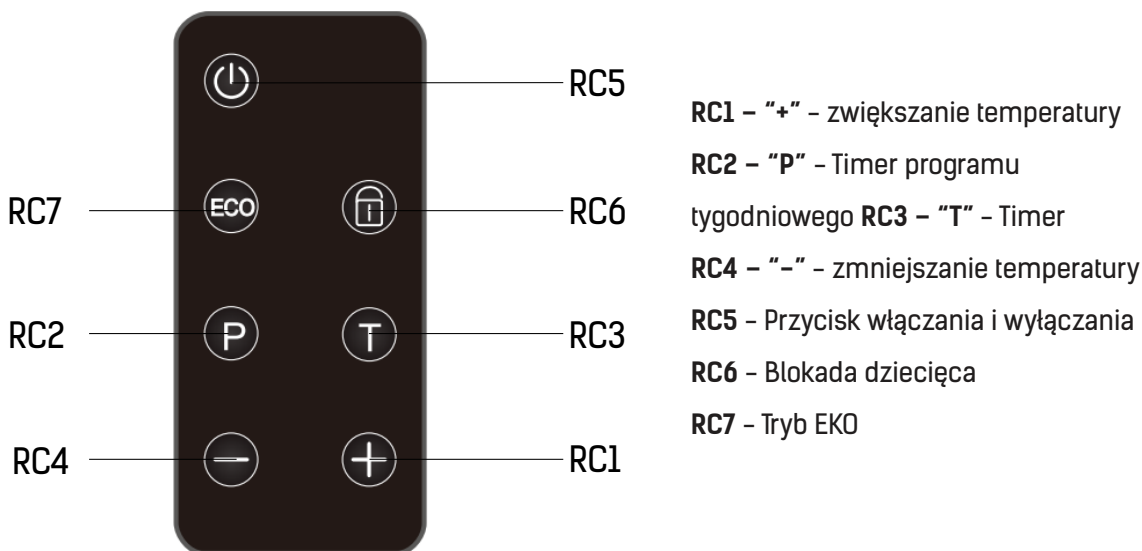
RC5

RC7

ECO

RC6

RC2

P

T

RC3

RC4

RC1

**RC1 – "+"** – zwiększanie temperatury
**RC2 – "P"** – Timer programu tygodniowego **RC3 – "T"** – Timer
**RC4 – "–"** – zmniejszanie temperatury
**RC5** – Przycisk włączania i wyłączania
**RC6** – Blokada dziecięca
**RC7** – Tryb EKO